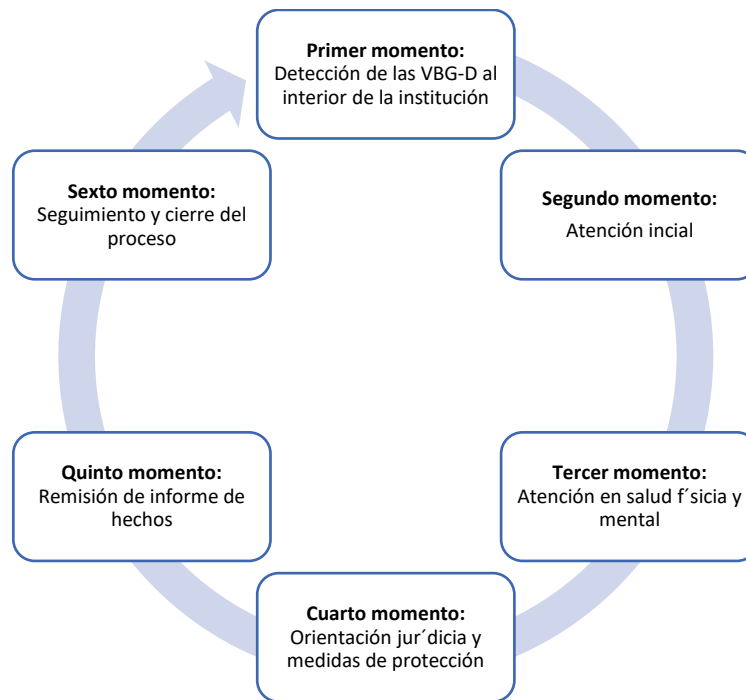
**Primer momento:** Detección de las VBG-D al interior de la institución

**Segundo momento:** Atención incial

**Tercer momento:** Atención en salud f´sicia y mental

**Cuarto momento:** Orientación jur´dicia y medidas de protección

**Quinto momento:** Remisión de informe de hechos

**Sexto momento:** Seguimiento y cierre del proceso